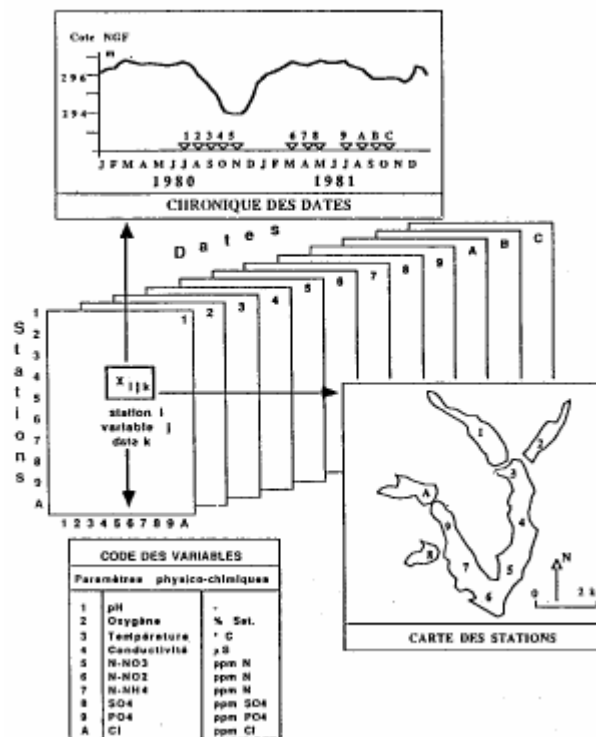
Cote NGF
m
296
294

1 2 3 4 5
6 7 8
9 A B C

J F M A M J J A S O N D J F M A M J J A S O N D
1980
1981

CHRONIQUE DES DATES

D a t e s

1 2 3 4 5 6 7 8 9 A B C

S t a t i o n s

1 2 3 4 5 6 7 8 9 A

$x_{ijk}$

station i
variable j
date k

1 2 3 4 5 6 7 8 9 A

CODE DES VARIABLES

Paramètres physico-chimiques

| | | |
|---|---|---|
| 1 | pH | - |
| 2 | Oxygène | % Sat. |
| 3 | Température | ° C |
| 4 | Conductivité | µS |
| 5 | N-NO3 | ppm N |
| 6 | N-NO2 | ppm N |
| 7 | N-NH4 | ppm N |
| 8 | SO4 | ppm SO4 |
| 9 | PO4 | ppm PO4 |
| A | Cl | ppm Cl |

1 2 3 4 5 6 7 8 9 A

N
0 2 k

CARTE DES STATIONS